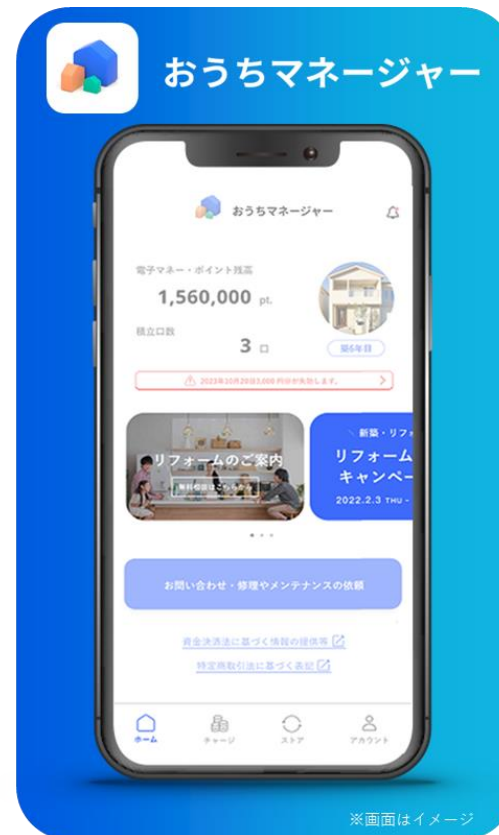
おうちマネージャー

おうちマネージャー

電子マネー・ポイント残高

1,560,000 pt.

積立口数

3 口

築5年目

2023年10月20日3,000 円分が失効します。

リフォームのご案内

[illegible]

新築・リフォ

リフォーム

キャンペー

2022.2.3 THU -

お問い合わせ・修理やメンテナンスの依頼

資金決済法に基づく情報の提供等

特定商取引法に基づく表記

ホーム

チャージ

ストア

アカウント

※画面はイメージ